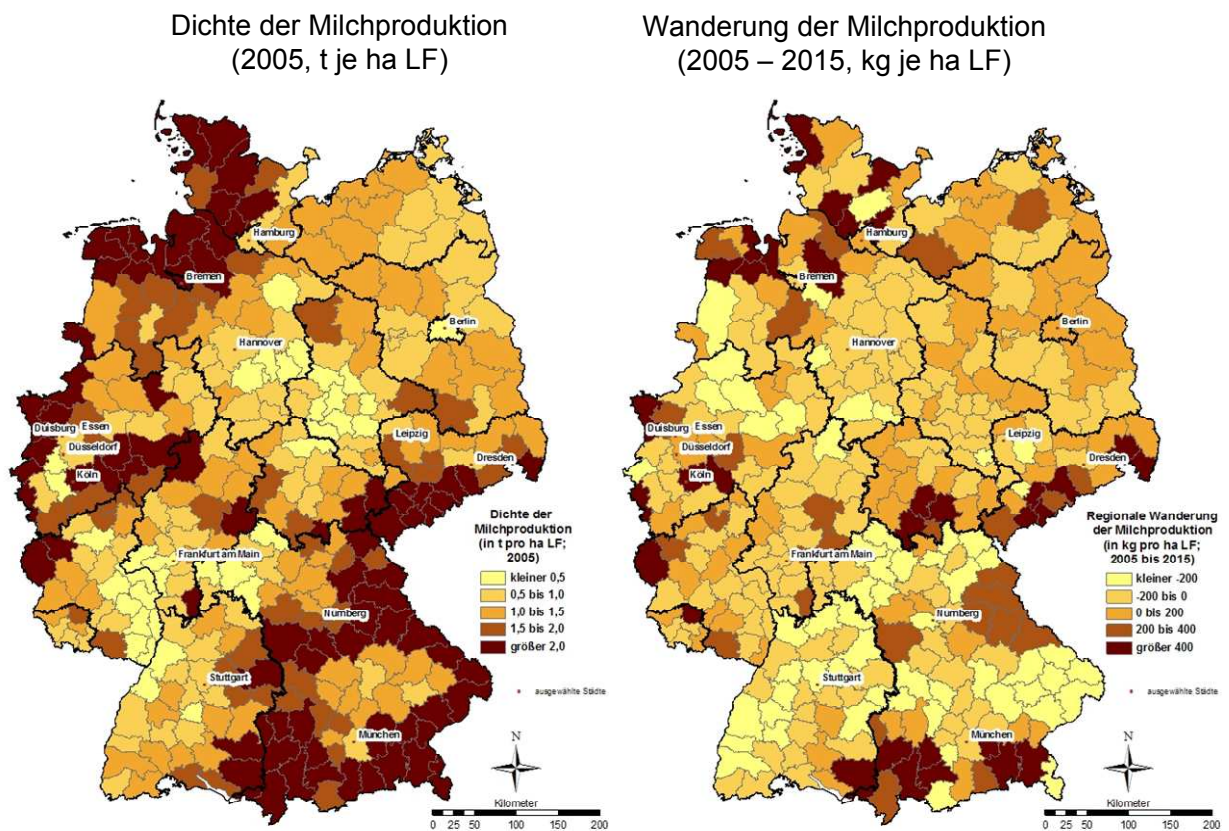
Dichte der Milchproduktion
(2005, t je ha LF)

Hamburg
Bremen
Berlin
Hannover
Duisburg
Essen
Düsseldorf
Köln
Leipzig
Dresden
Frankfurt am Main
Nürnberg
Stuttgart
München

Dichte der Milchproduktion (in t pro ha LF; 2005)
kleiner 0,5
0,5 bis 1,0
1,0 bis 1,5
1,5 bis 2,0
größer 2,0

ausgewählte Städte

N
Kilometer
0 25 50 100 150 200

Wanderung der Milchproduktion
(2005 – 2015, kg je ha LF)

Hamburg
Bremen
Berlin
Hannover
Duisburg
Essen
Düsseldorf
Köln
Leipzig
Dresden
Frankfurt am Main
Nürnberg
Stuttgart
München

Regionale Wanderung der Milchproduktion (in kg pro ha LF; 2005 bis 2015)
kleiner -200
-200 bis 0
0 bis 200
200 bis 400
größer 400

ausgewählte Städte

N
Kilometer
0 25 50 100 150 200